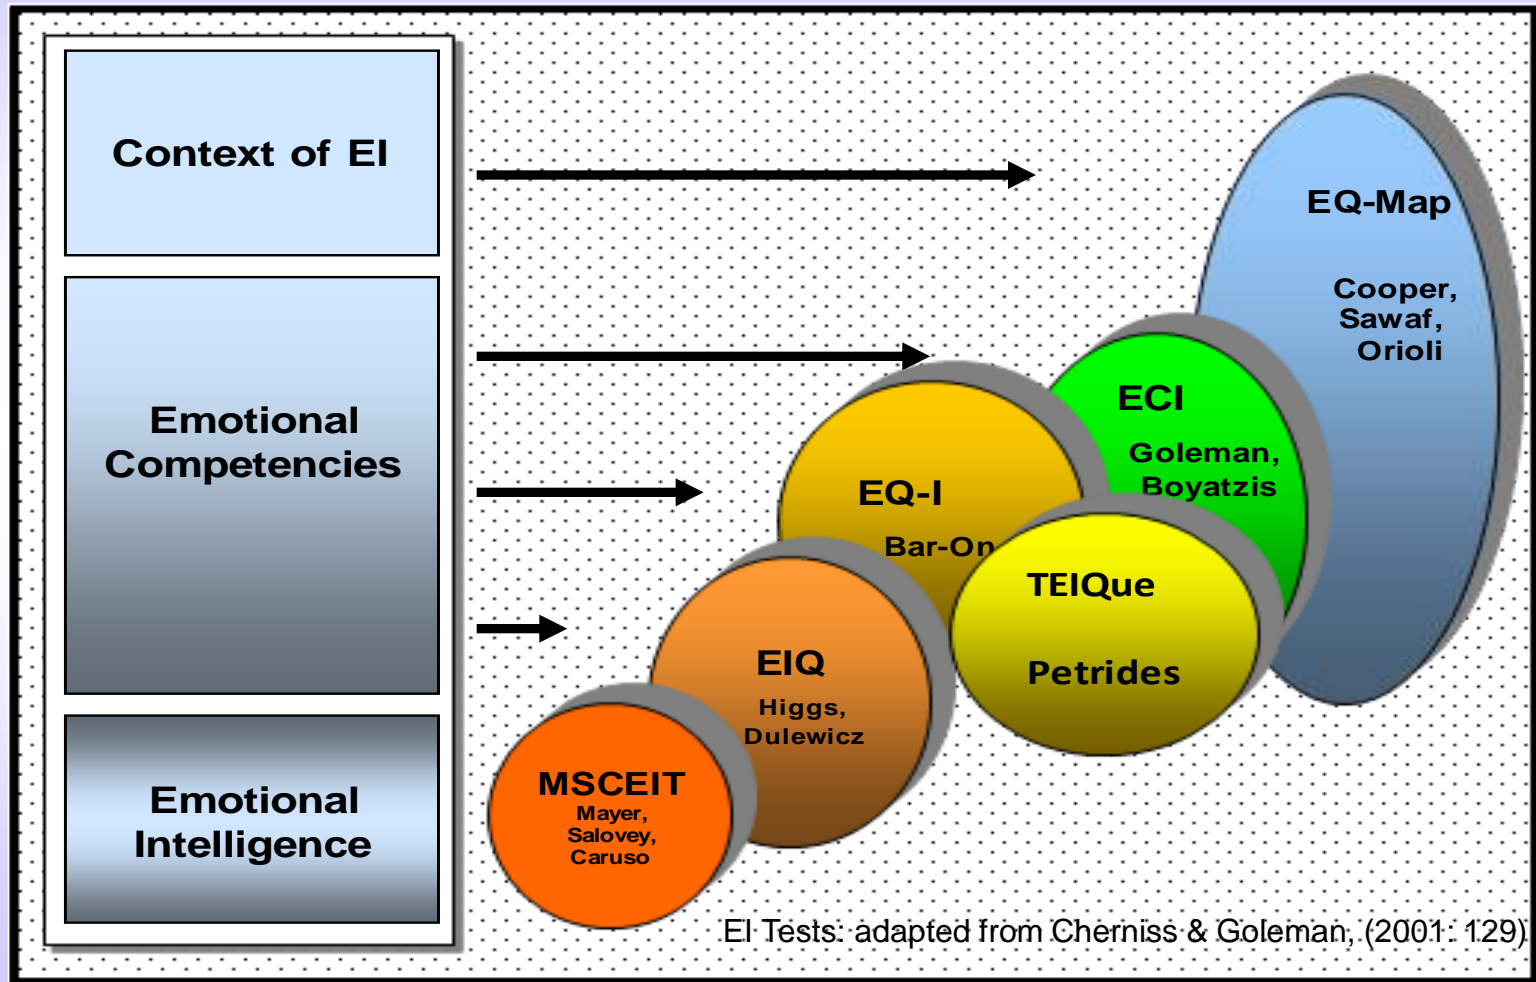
Context of EI

Emotional Competencies

Emotional Intelligence

EQ-Map

Cooper, Sawaf, Orioli

ECI

Goleman, Boyatzis

EQ-I

Bar-On

TEIQue

Petrides

EIQ

Higgs, Dulewicz

MSCEIT

Mayer, Salovey, Caruso

EI Tests: adapted from Cherniss & Goleman, (2001: 129)